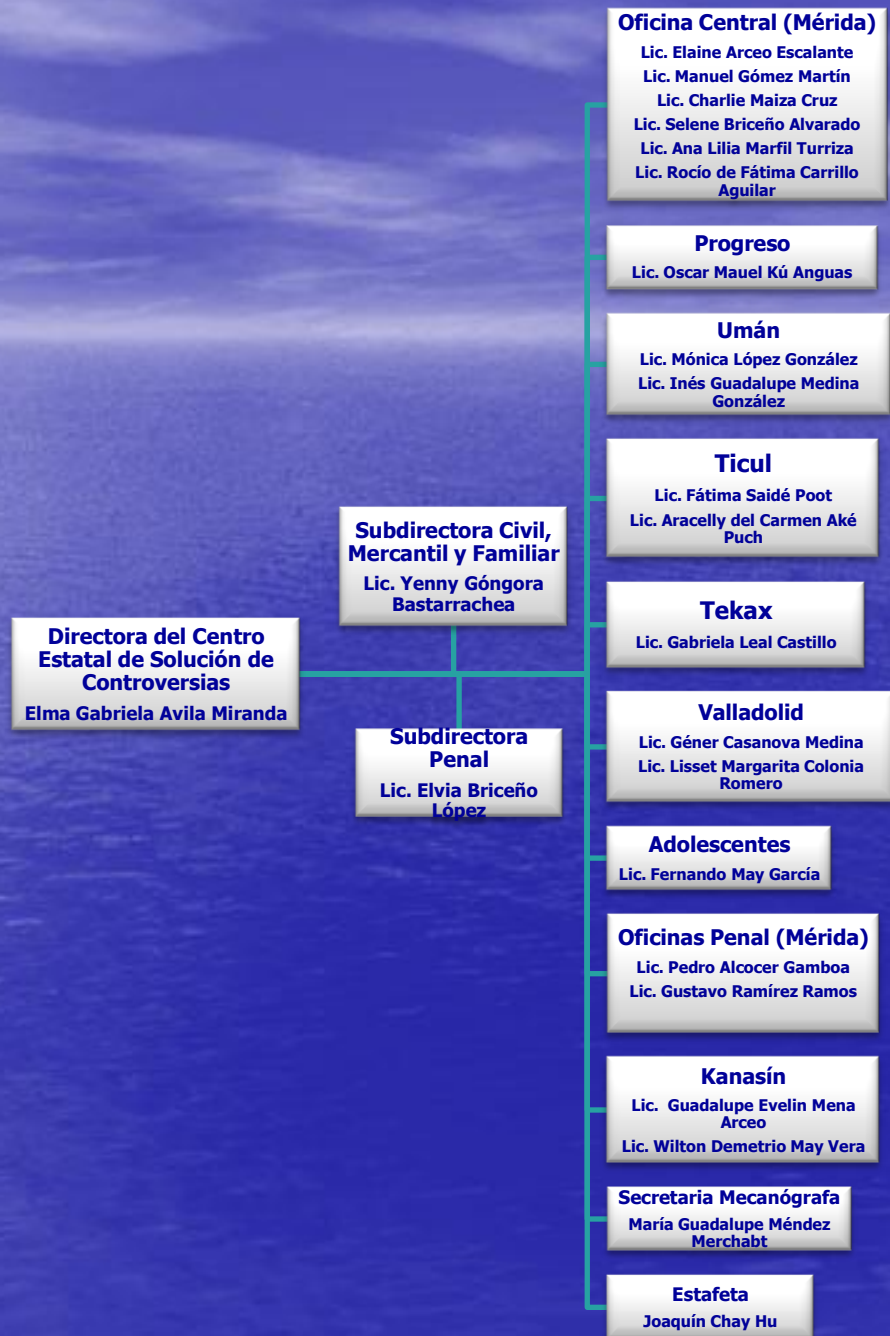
Directora del Centro Estatal de Solución de Controversias
Elma Gabriela Avila Miranda

Subdirectora Civil, Mercantil y Familiar
Lic. Yenny Góngora Bastarrachea

Subdirectora Penal
Lic. Elvia Briceño López

Oficina Central (Mérida)
Lic. Elaine Arceo Escalante
Lic. Manuel Gómez Martín
Lic. Charlie Maiza Cruz
Lic. Selene Briceño Alvarado
Lic. Ana Lilia Marfil Turriza
Lic. Rocío de Fátima Carrillo Aguilar

Progreso
Lic. Oscar Mauel Kú Anguas

Umán
Lic. Mónica López González
Lic. Inés Guadalupe Medina González

Ticul
Lic. Fátima Saidé Poot
Lic. Aracelly del Carmen Aké Puch

Tekax
Lic. Gabriela Leal Castillo

Valladolid
Lic. Géner Casanova Medina
Lic. Lisset Margarita Colonia Romero

Adolescentes
Lic. Fernando May García

Oficinas Penal (Mérida)
Lic. Pedro Alcocer Gamboa
Lic. Gustavo Ramírez Ramos

Kanasín
Lic. Guadalupe Evelin Mena Arceo
Lic. Wilton Demetrio May Vera

Secretaria Mecanógrafa
María Guadalupe Méndez Merchabt

Estafeta
Joaquín Chay Hu